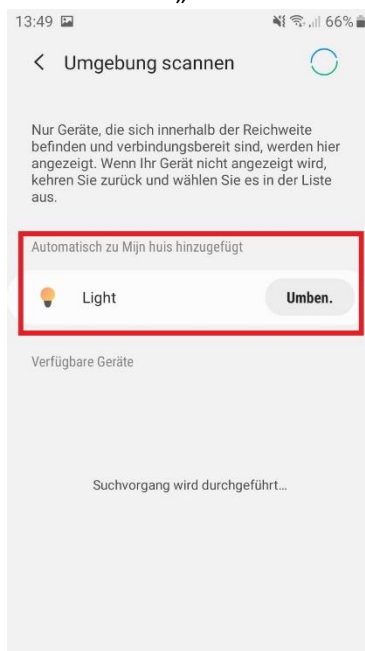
13:49

66%

< Umgebung scannen

Nur Geräte, die sich innerhalb der Reichweite befinden und verbindungsbereit sind, werden hier angezeigt. Wenn Ihr Gerät nicht angezeigt wird, kehren Sie zurück und wählen Sie es in der Liste aus.

Automatisch zu Mijn huis hinzugefügt

Light

Umben.

Verfügbare Geräte

Suchvorgang wird durchgeführt...